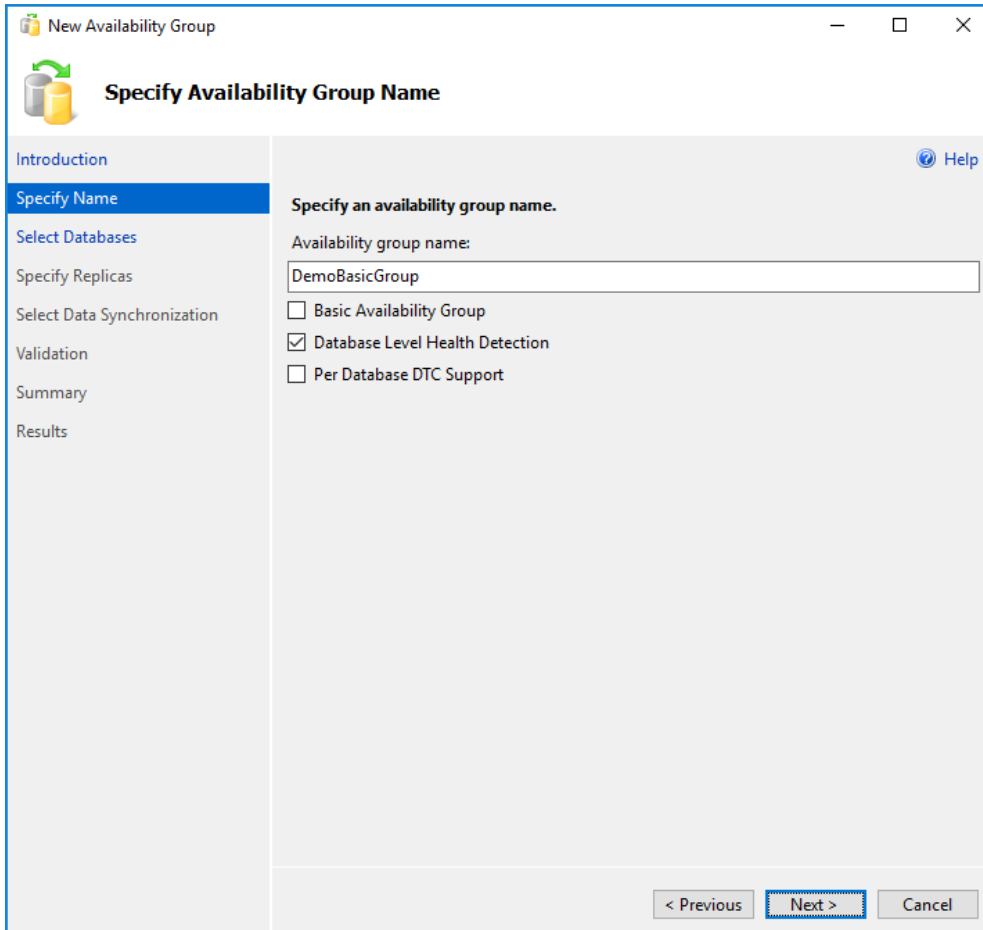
New Availability Group

Specify Availability Group Name

Introduction
Specify Name
Select Databases
Specify Replicas
Select Data Synchronization
Validation
Summary
Results

Help

Specify an availability group name.

Availability group name:

DemoBasicGroup

Basic Availability Group
Database Level Health Detection
Per Database DTC Support

< Previous
Next >
Cancel